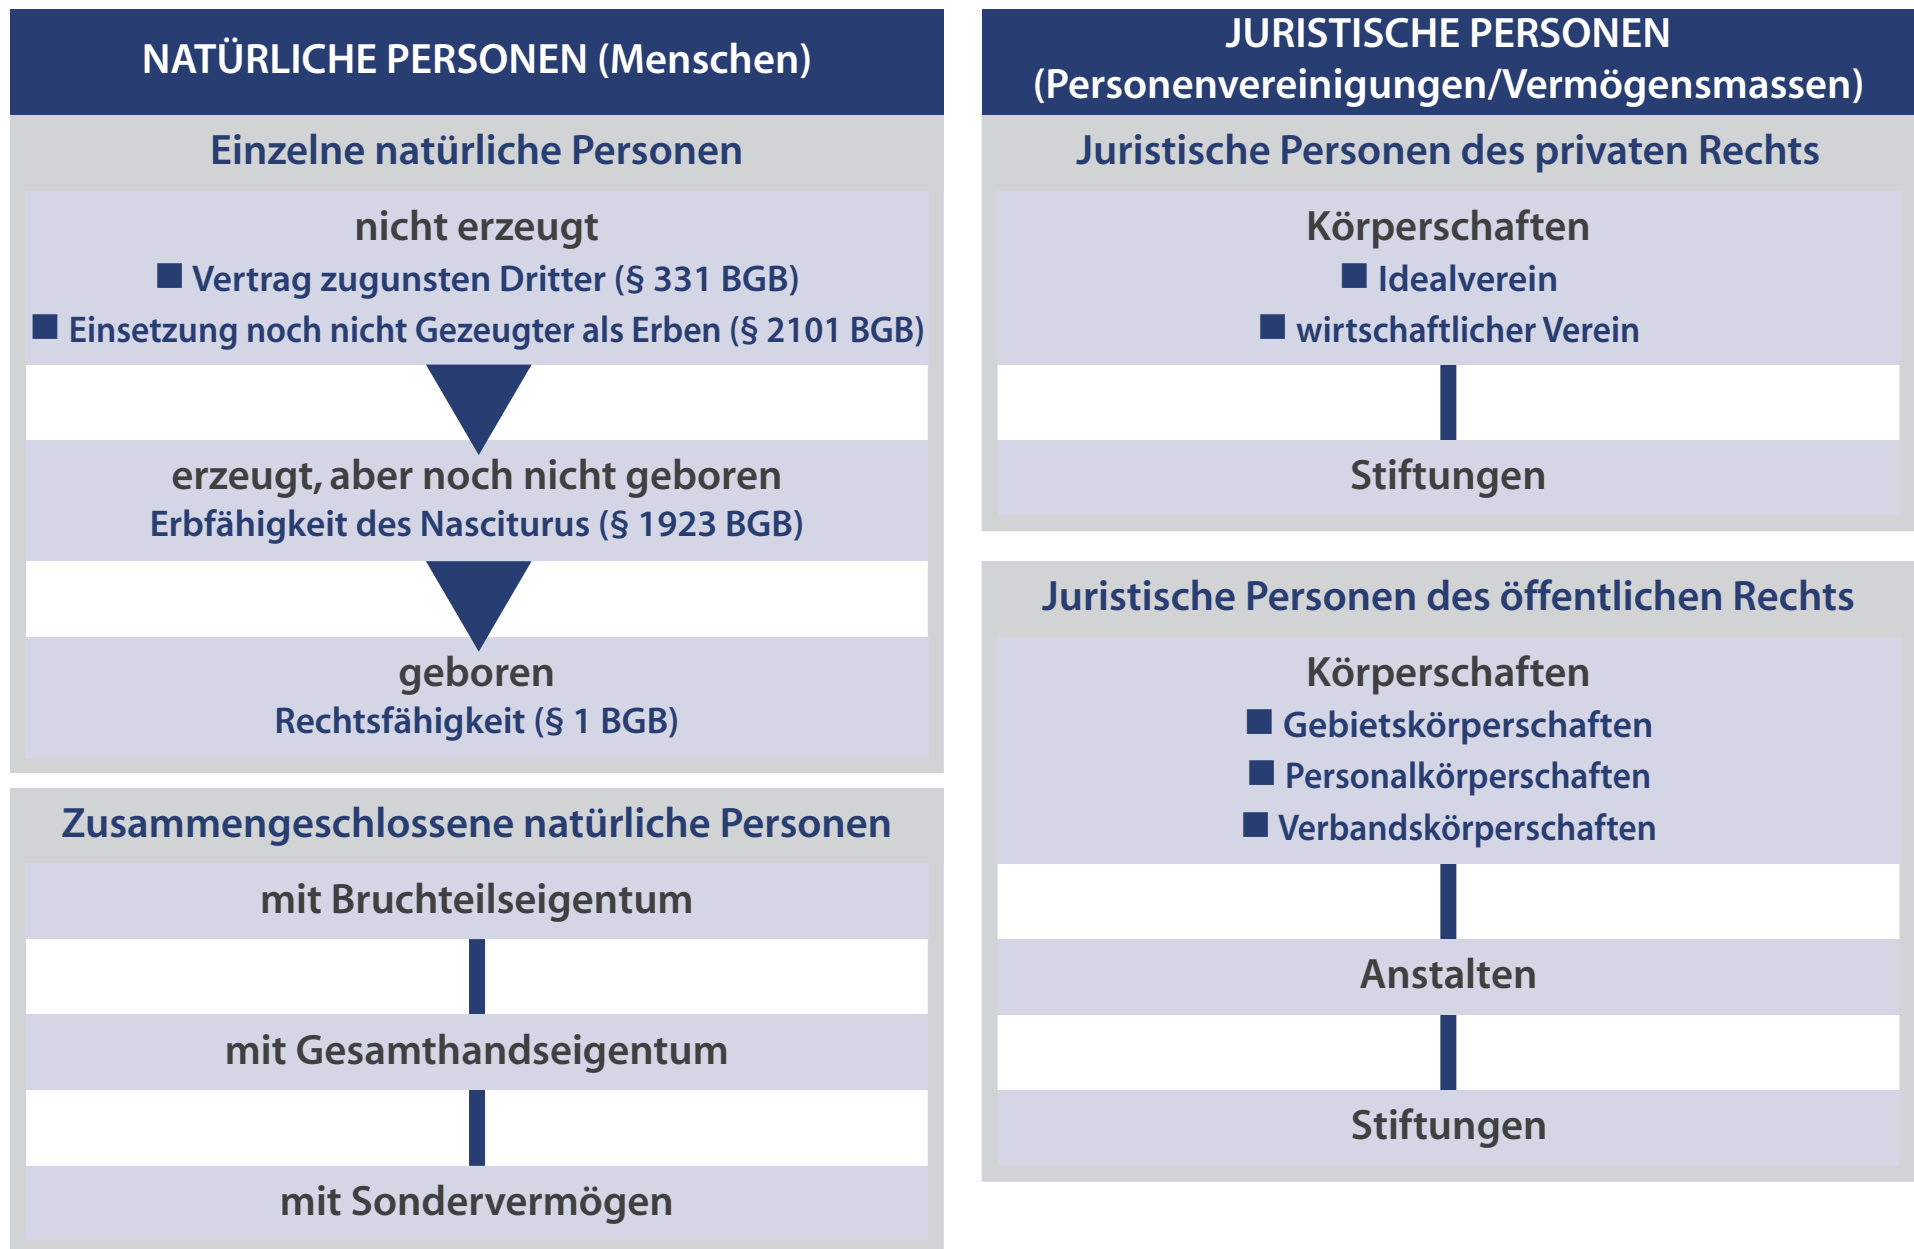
NATÜRLICHE PERSONEN (Menschen)

Einzelne natürliche Personen

nicht erzeugt
■ Vertrag zugunsten Dritter (§ 331 BGB)
■ Einsetzung noch nicht Gezeugter als Erben (§ 2101 BGB)

erzeugt, aber noch nicht geboren
Erbfähigkeit des Nasciturus (§ 1923 BGB)

geboren
Rechtsfähigkeit (§ 1 BGB)

Zusammengeschlossene natürliche Personen

mit Bruchteilseigentum

mit Gesamthandseigentum

mit Sondervermögen

JURISTISCHE PERSONEN
(Personenvereinigungen/Vermögensmassen)

Juristische Personen des privaten Rechts

Körperschaften
■ Idealverein
■ wirtschaftlicher Verein

Stiftungen

Juristische Personen des öffentlichen Rechts

Körperschaften
■ Gebietskörperschaften
■ Personalkörperschaften
■ Verbandskörperschaften

Anstalten

Stiftungen